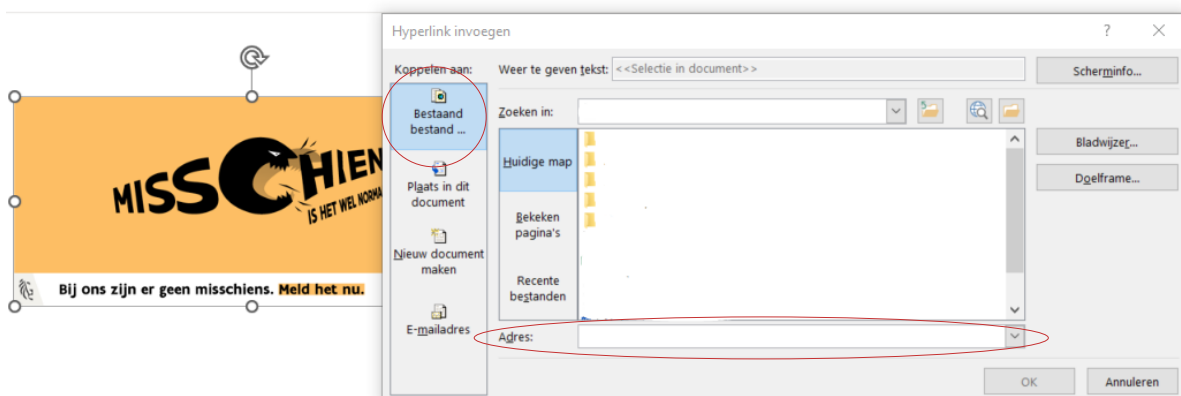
MISSCHIEN

IS HET WEL NORMA

Bij ons zijn er geen misschiens. Meld het nu.

Hyperlink invoegen

?

Koppelen aan:

Bestaand bestand ...

Plaats in dit document

Nieuw document maken

E-mailadres

Weer te geven tekst: <<Selectie in document>>

Scherminfo...

Zoeken in:

Huidige map

Bekeken pagina's

Recente bestanden

Bladwijzer...

Doelframe...

Adres:

OK

Annuleren